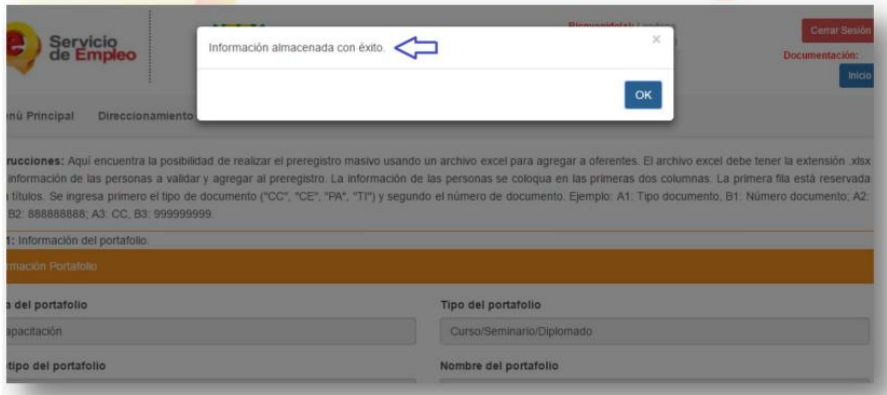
Servicio de Empleo

Cerrar Sesión

Documentación:

Inicio

Información almacenada con éxito.

×

OK

enú Principal Direccionamiento

rucciones: Aquí encuentra la posibilidad de realizar el preregistro masivo usando un archivo excel para agregar a oferentes. El archivo excel debe tener la extensión .xlsx información de las personas a validar y agregar al preregistro. La información de las personas se coloca en las primeras dos columnas. La primera fila está reservada títulos. Se ingresa primero el tipo de documento ("CC", "CE", "PA", "TI") y segundo el número de documento. Ejemplo: A1: Tipo documento, B1: Número documento; A2: B2: 888888888; A3: CC, B3: 999999999.

1: Información del portafolio.

mación Portafolio

a del portafolio

apacitación

Tipo del portafolio

Curso/Seminario/Diplomado

tipo del portafolio

Nombre del portafolio